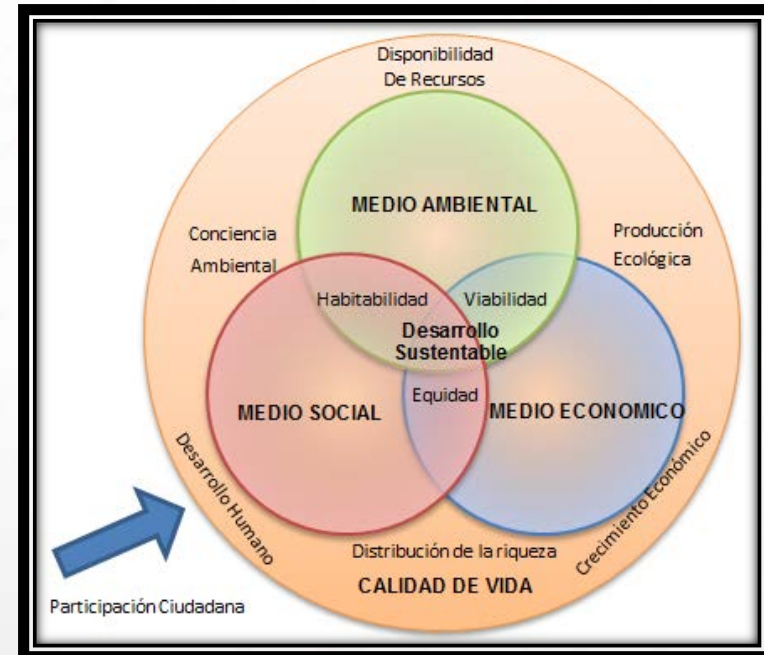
Disponibilidad De Recursos

MEDIO AMBIENTAL

Conciencia Ambiental

Producción Ecológica

Habitabilidad

Viabilidad

Desarrollo Sustentable

Equidad

MEDIO SOCIAL

MEDIO ECONOMICO

Desarrollo Humano

Crecimiento Económico

Distribución de la riqueza

CALIDAD DE VIDA

Participación Ciudadana